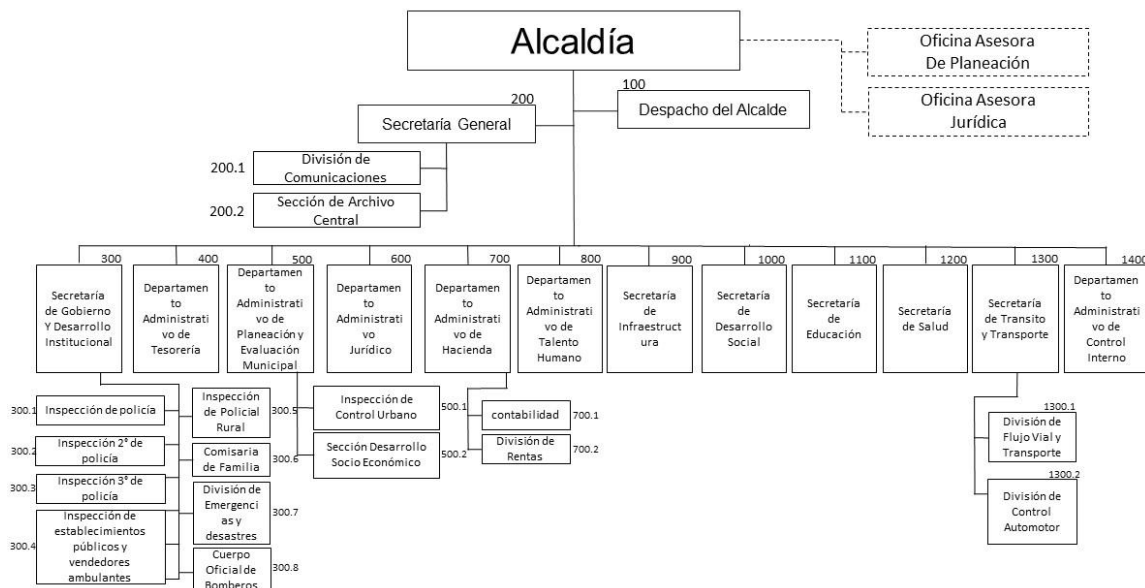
Alcaldía

Oficina Asesora De Planeación

Oficina Asesora Jurídica

100
Despacho del Alcalde

200
Secretaría General

200.1 División de Comunicaciones

200.2 Sección de Archivo Central

300
Secretaría de Gobierno Y Desarrollo Institucional

400
Departamento Administrativo de Tesorería

500
Departamento Administrativo de Planeación y Evaluación Municipal

600
Departamento Administrativo Jurídico

700
Departamento Administrativo de Hacienda

800
Departamento Administrativo de Talento Humano

900
Secretaría de Infraestructura

1000
Secretaría de Desarrollo Social

1100
Secretaría de Educación

1200
Secretaría de Salud

1300
Secretaría de Transito y Transporte

1400
Departamento Administrativo de Control Interno

300.1 Inspección de policía

300.2 Inspección 2° de policía

300.3 Inspección 3° de policía

300.4 Inspección de establecimientos públicos y vendedores ambulantes

300.5 Inspección de Policial Rural

300.6 Comisaria de Familia

300.7 División de Emergencias y desastres

300.8 Cuerpo Oficial de Bomberos

500.1 Inspección de Control Urbano

500.2 Sección Desarrollo Socio Económico

700.1 contabilidad

700.2 División de Rentas

1300.1 División de Flujo Vial y Transporte

1300.2 División de Control Automotor